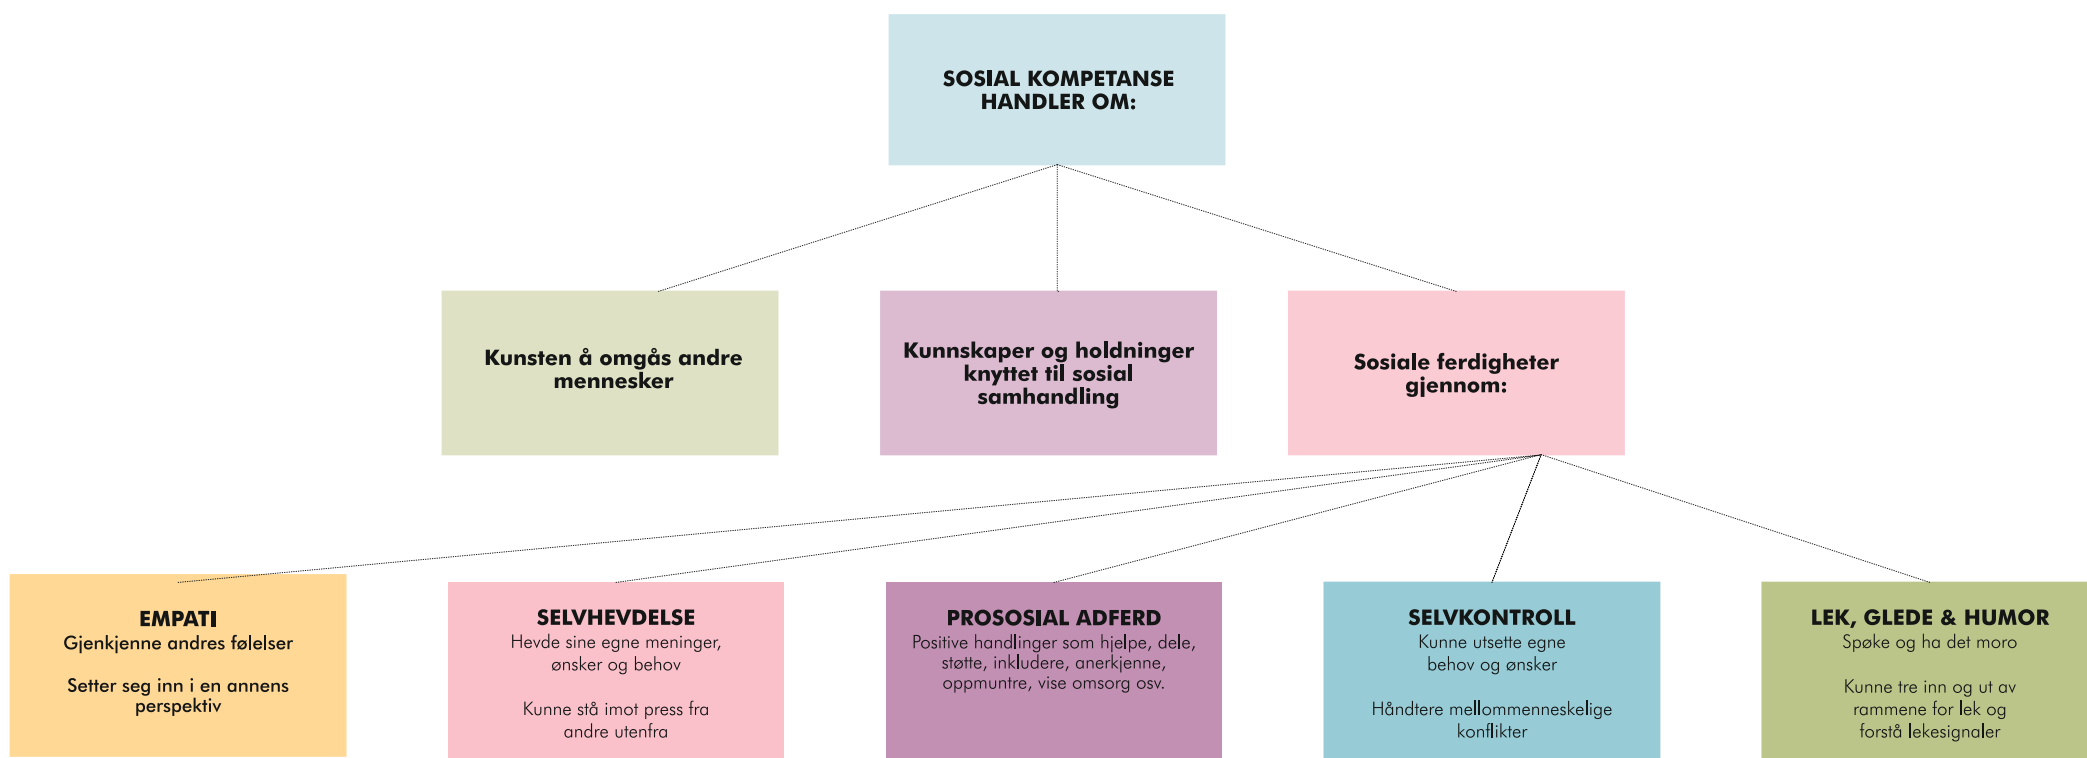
SOSIAL KOMPETANSE HANDLER OM:

Kunsten å omgås andre mennesker

Kunnskaper og holdninger knyttet til sosial samhandling

Sosiale ferdigheter gjennom:

EMPATI
Gjenkjenne andres følelser

Setter seg inn i en annens perspektiv

SELVHEVDELSE
Hevde sine egne meninger, ønsker og behov

Kunne stå imot press fra andre utenfra

PROSOSIAL ADFERD
Positive handlinger som hjelpe, dele, støtte, inkludere, anerkjenne, oppmuntre, vise omsorg osv.

SELVKONTROLL
Kunne utsette egne behov og ønsker

Håndtere mellommenneskelige konflikter

LEK, GLEDE & HUMOR
Spøke og ha det moro

Kunne tre inn og ut av rammene for lek og forstå lekesignaler